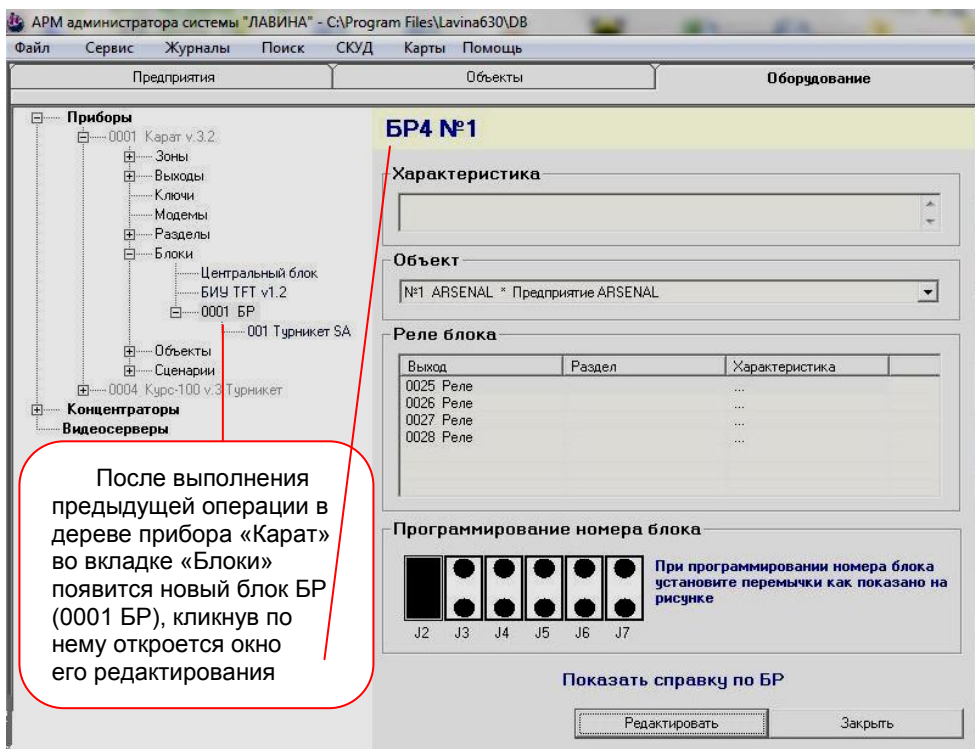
АРМ администратора системы "ЛАВИНА" - C:\Program Files\Lavina630\DB
Файл Сервис Журналы Поиск СКУД Карты Помощь
Предприятия
Объекты
Оборудование

Приборы
0001 Карат v.3.2
Зоны
Выходы
Ключи
Модемы
Разделы
Блоки
Центральный блок
БИУ TFT v1.2
0001 БР
001 Турникет SA
Объекты
Сценарии
0004 Курс-100 v.3 Турникет
Концентраторы
Видеосерверы

После выполнения предыдущей операции в дереве прибора «Карат» во вкладке «Блоки» появится новый блок БР (0001 БР), кликнув по нему откроется окно его редактирования

БР4 №1
Характеристика
Объект
№1 ARSENAL * Предприятие ARSENAL
Реле блока
| Выход | Раздел | Характеристика |
|---|---|---|
| 0025 Реле | | ... |
| 0026 Реле | | ... |
| 0027 Реле | | ... |
| 0028 Реле | | ... |

Программирование номера блока
J2 J3 J4 J5 J6 J7
При программировании номера блока установите перемычки как показано на рисунке
Показать справку по БР
Редактировать
Закрыть